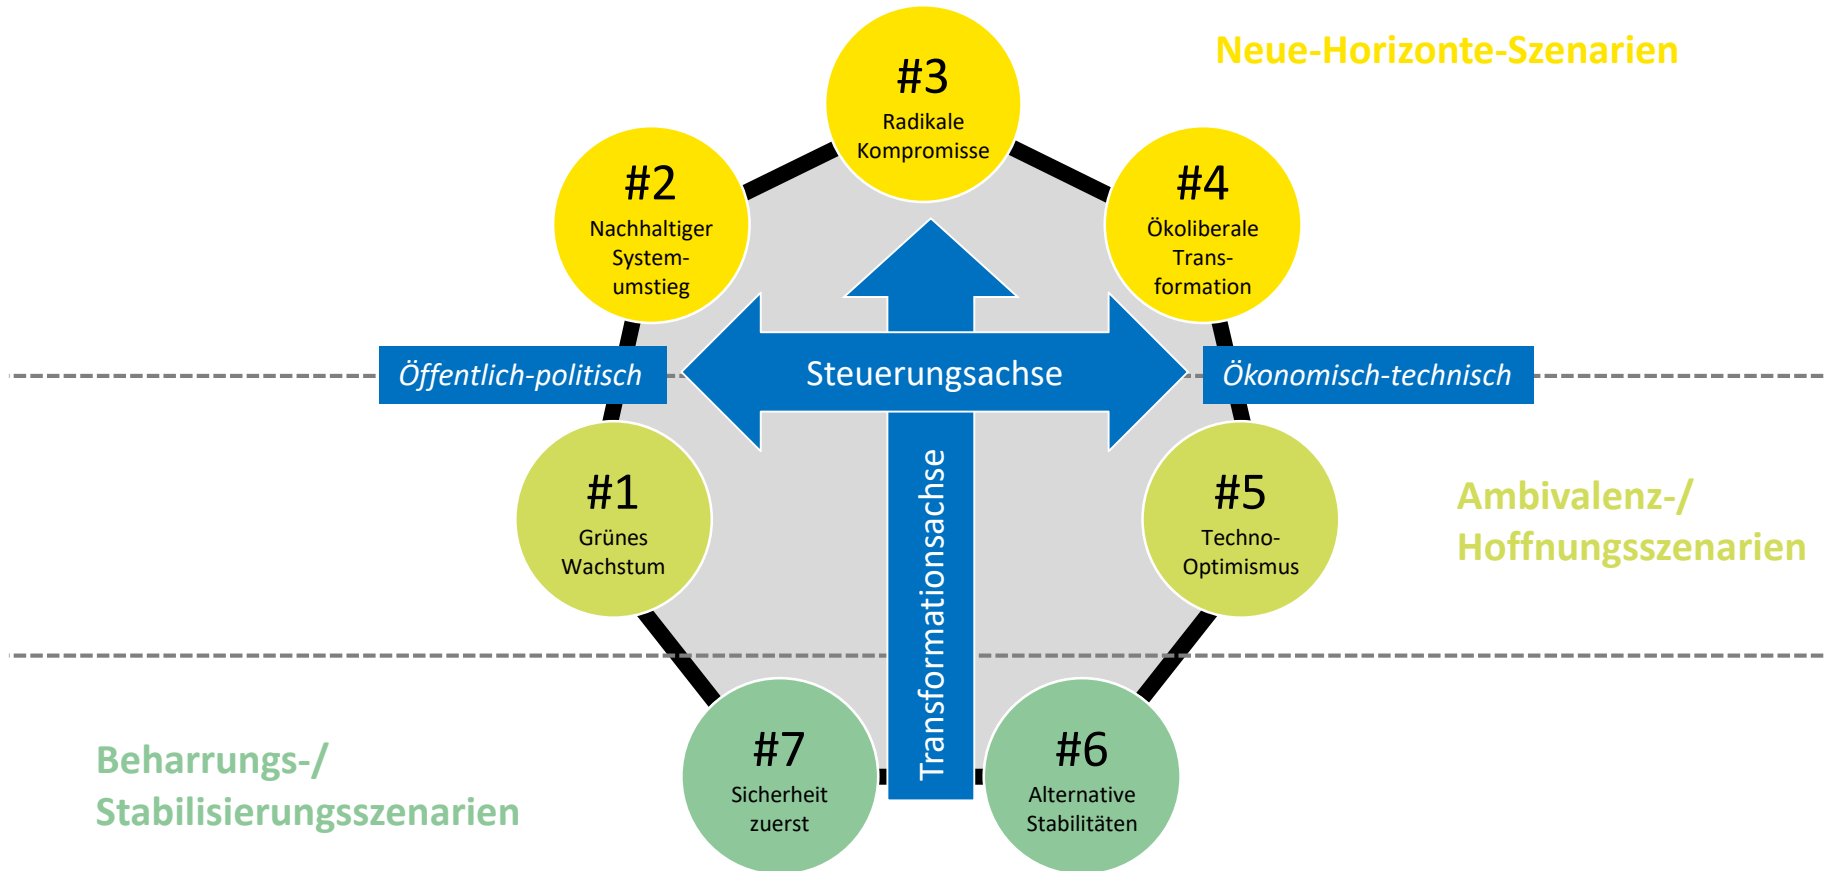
#3
Radikale Kompromisse

Neue-Horizonte-Szenarien

#2
Nachhaltiger Systemumstieg

#4
Ökoliberale Transformation

Öffentlich-politisch

Steuerungsachse

Ökonomisch-technisch

#1
Grünes Wachstum

Transformationsachse

#5
Techno-Optimismus

Ambivalenz-/
Hoffnungsszenarien

Beharrungs-/
Stabilisierungsszenarien

#7
Sicherheit zuerst

#6
Alternative Stabilitäten